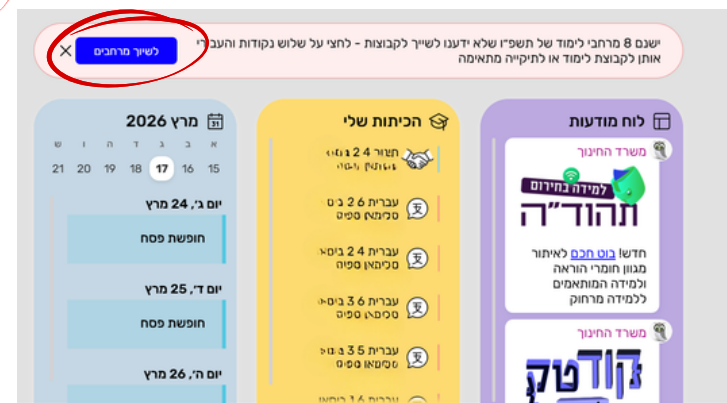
ישנם 8 מרחבי לימוד של תשפ"ו שלא ידענו לשייך לקבוצות - לחצי על שלוש נקודות והעבירי אותן לקבוצת לימוד או לתיקייה מתאימה

לשיוך מרחבים

לוח מודעות

משרד החינוך

למידה בחירום

תהודה

חדש! בוט חכם לאיתור מגוון חומרי הוראה ולמידה המותאמים ללמידה מרחוק

משרד החינוך

קודטק

הכיתות שלי

חנ"ר 24 ב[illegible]
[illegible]

עברית 26 ב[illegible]
סביתאן ספיה

עברית 24 ב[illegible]
סביתאן ספיה

עברית 36 ב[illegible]
סביתאן ספיה

עברית 35 ב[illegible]
סביתאן ספיה

עברית 16 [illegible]

מרץ 2026

| א | ב | ג | ד | ה | ו | ש |
|---|---|---|---|---|---|---|
| 15 | 16 | 17 | 18 | 19 | 20 | 21 |

יום ג', 24 מרץ

חופשת פסח

יום ד', 25 מרץ

חופשת פסח

יום ה', 26 מרץ